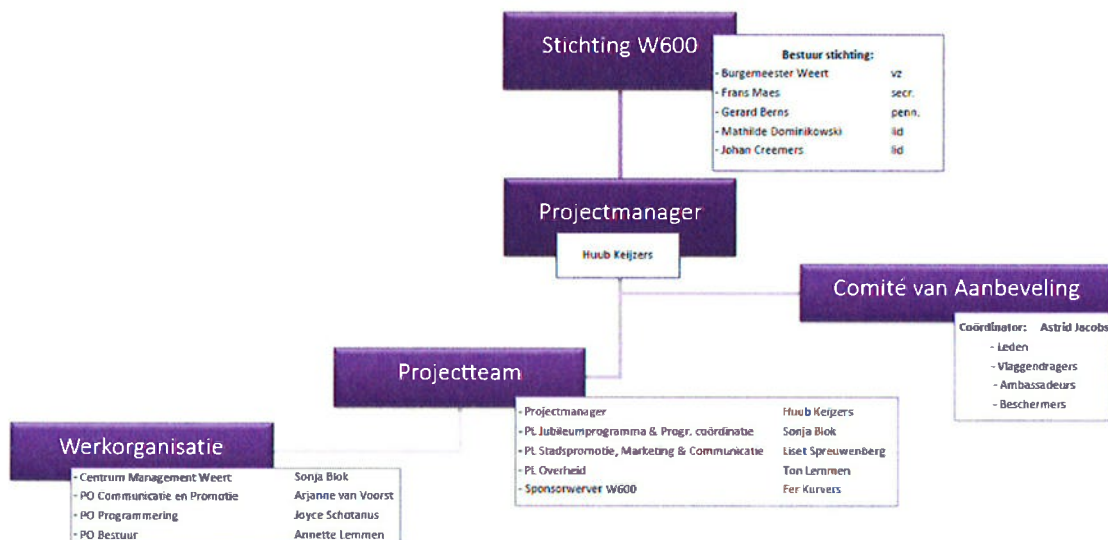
Stichting W600

Bestuur stichting:

| | |
|---|---|
| - Burgemeester Weert | vz |
| - Frans Maes | secr. |
| - Gerard Berns | penn. |
| - Mathilde Dominikowski | lid |
| - Johan Creemers | lid |

Projectmanager

Huub Keijzers

Comité van Aanbeveling

Coördinator: Astrid Jacobs
- Leden
- Vlaggendragers
- Ambassadeurs
- Beschermers

Projectteam

| | |
|---|---|
| - Projectmanager | Huub Keijzers |
| - PL Jubileumprogramma & Progr. coördinatie | Sonja Blok |
| - PL Stadspromotie, Marketing & Communicatie | Liset Spreuwenberg |
| - PL Overheid | Ton Lemmen |
| - Sponsorwerver W600 | Fer Kurvers |

Werkorganisatie

| | |
|---|---|
| - Centrum Management Weert | Sonja Blok |
| - PO Communicatie en Promotie | Arjanne van Voorst |
| - PO Programmering | Joyce Schotanus |
| - PO Bestuur | Annette Lemmen |